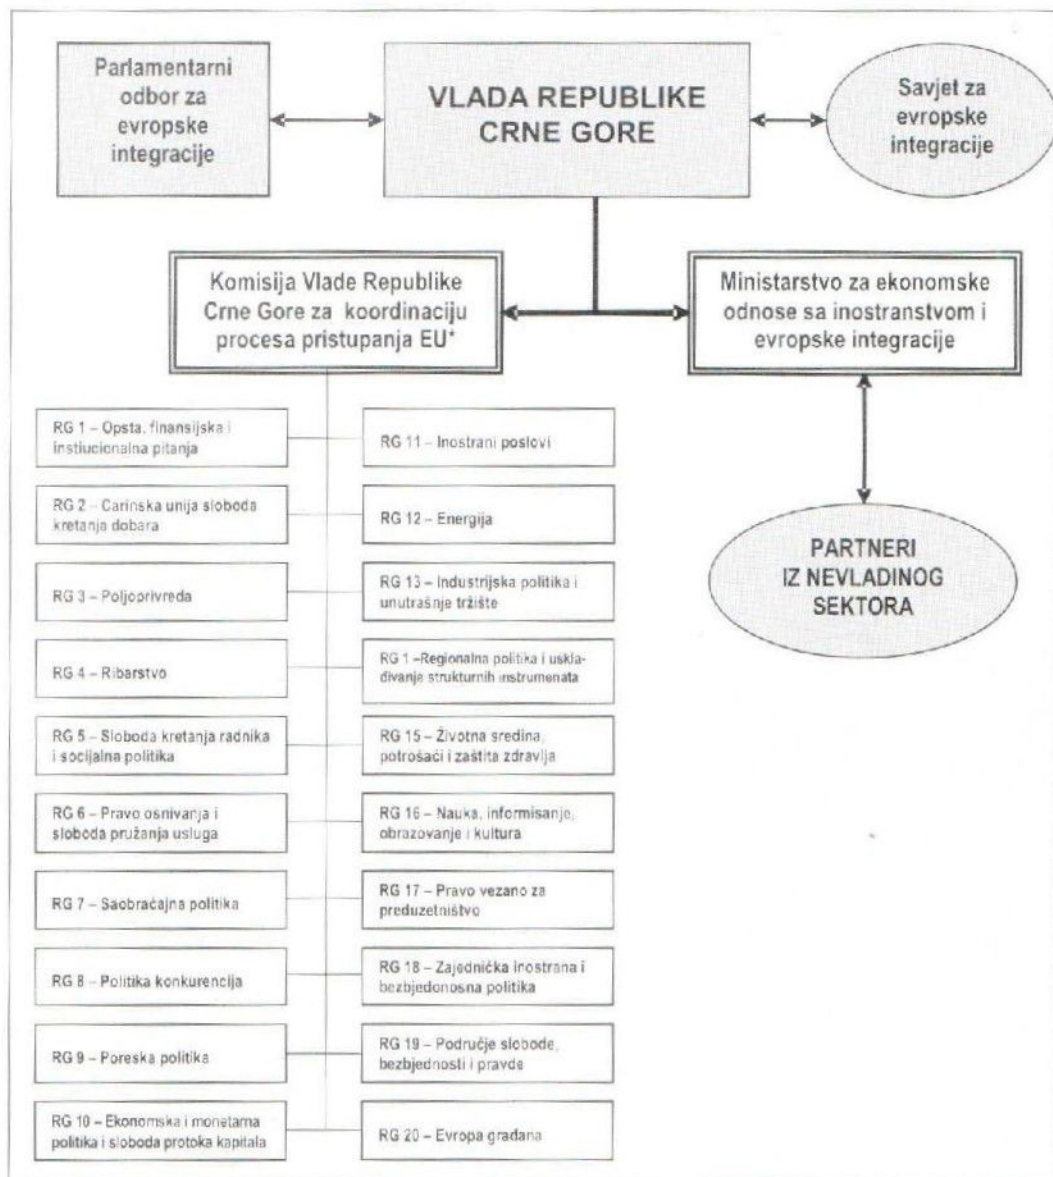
Parlamentarni odbor za evropske integracije

VLADA REPUBLIKE CRNE GORE

Savjet za evropske integracije

Komisija Vlade Republike Crne Gore za koordinaciju procesa pristupanja EU*

Ministarstvo za ekonomske odnose sa inostranstvom i evropske integracije

PARTNERI IZ NEVLADINOG SEKTORA

RG 1 – Opsta, finansijska i instiucionalna pitanja

RG 11 – Inostrani poslovi

RG 2 – Carinska unija sloboda kretanja dobara

RG 12 – Energija

RG 3 – Poljoprivreda

RG 13 – Industrijska politika i unutrašnje tržište

RG 4 – Ribarstvo

RG 1 –Regionalna politika i usklađivanje strukturnih instrumenata

RG 5 – Sloboda kretanja radnika i socijalna politika

RG 15 – Životna sredina, potrošači i zaštita zdravlja

RG 6 – Pravo osnivanja i sloboda pružanja usluga

RG 16 – Nauka, informisanje, obrazovanje i kultura

RG 7 – Saobraćajna politika

RG 17 – Pravo vezano za preduzetništvo

RG 8 – Politika konkurencija

RG 18 – Zajednička inostrana i bezbjedonosna politika

RG 9 – Poreska politika

RG 19 – Područje slobode, bezbjednosti i pravde

RG 10 – Ekonomska i monetarna politika i sloboda protoka kapitala

RG 20 – Evropa građana